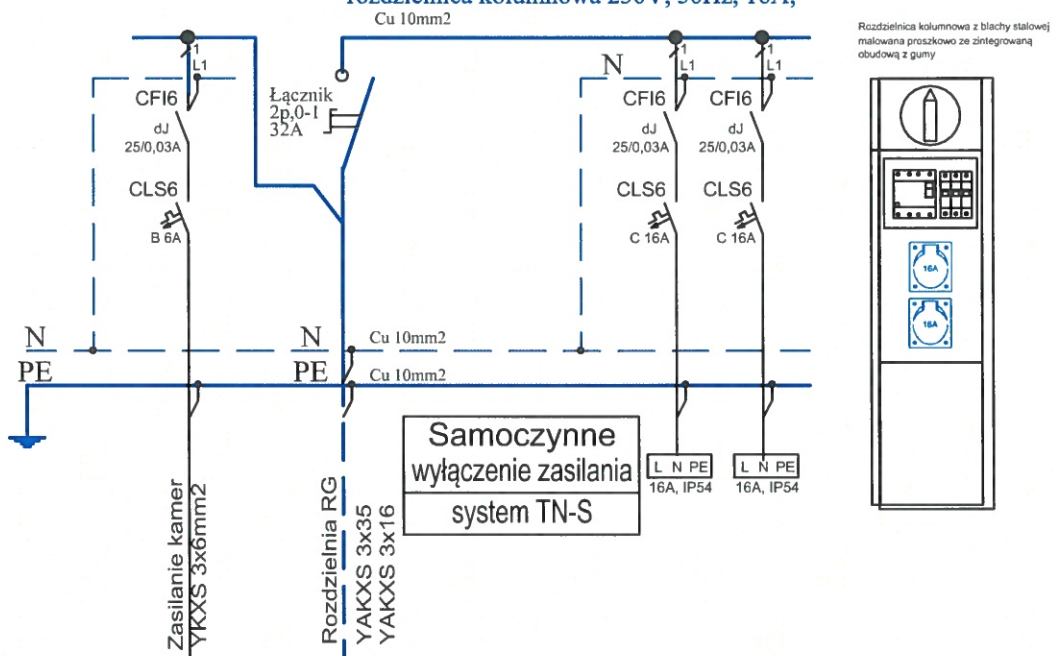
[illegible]

Cu 10mm2

1
L1
CFI6
dJ
25/0,03A
CLS6
B 6A

Łącznik
2p,0-1
32A

N
1
L1
CFI6
dJ
25/0,03A
CLS6
C 16A

1
L1
CFI6
dJ
25/0,03A
CLS6
C 16A

N
PE

N
PE

Cu 10mm2
Cu 10mm2

Samoczynne
wyłączenie zasilania
system TN-S

L N PE
16A, IP54

L N PE
16A, IP54

Zasilanie kamer
YKXS 3x6mm2

Rozdzielnia RG
YAKXS 3x35
YAKXS 3x16

Rozdzielnica kolumnowa z blachy stalowej malowana proszkowo ze zintegrowaną obudową z gumy

16A
16A